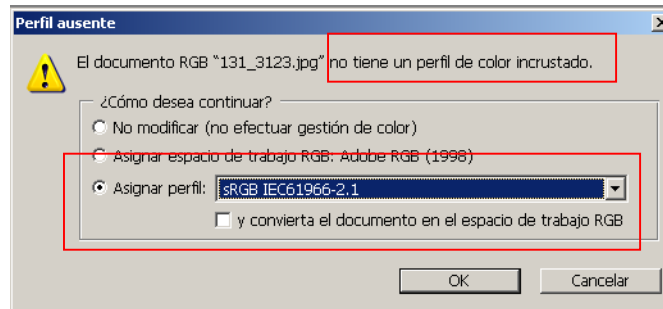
Perfil ausente

El documento RGB "131_3123.jpg" no tiene un perfil de color incrustado.

¿Cómo desea continuar?

No modificar (no efectuar gestión de color)

Asignar espacio de trabajo RGB: Adobe RGB (1998)

Asignar perfil: sRGB IEC61966-2.1

y convierta el documento en el espacio de trabajo RGB

OK

Cancelar